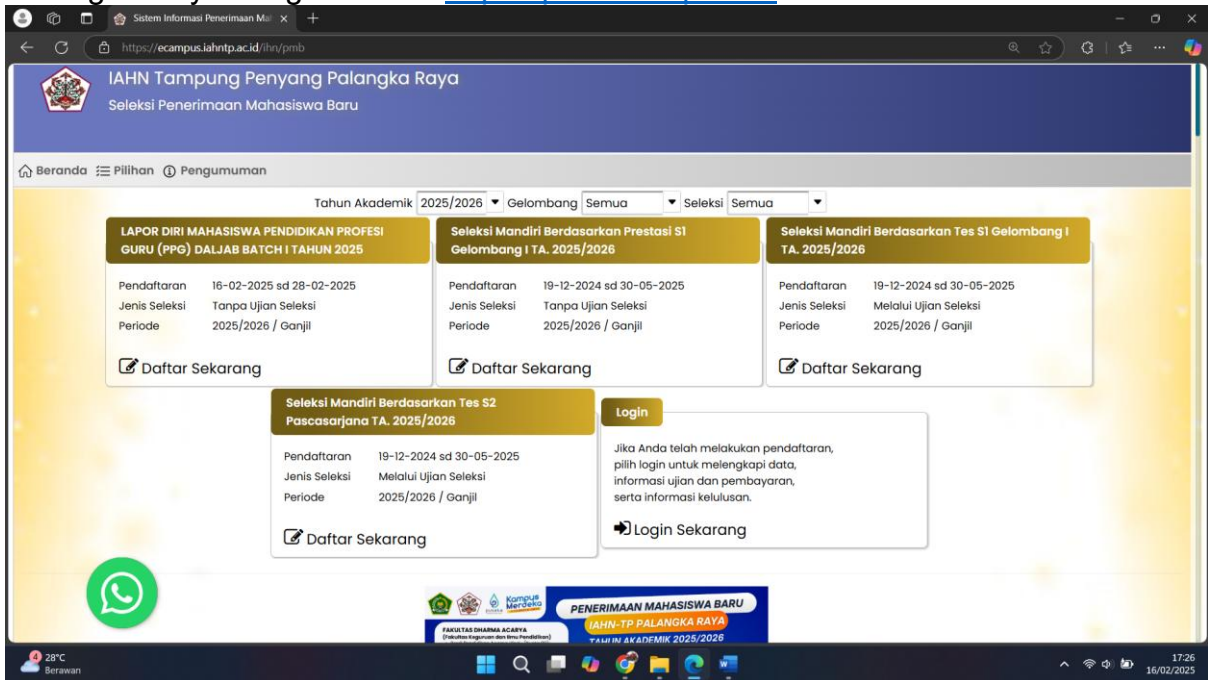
Sistem Informasi Penerimaan Ma ×

https://ecampus.iahntp.ac.id/ihn/pmb

IAHN Tampung Penyang Palangka Raya
Seleksi Penerimaan Mahasiswa Baru

Beranda Pilihan Pengumuman

Tahun Akademik 2025/2026 Gelombang Semua Seleksi Semua

LAPOR DIRI MAHASISWA PENDIDIKAN PROFESI GURU (PPG) DALJAB BATCH I TAHUN 2025

| | |
|---|---|
| Pendaftaran | 16-02-2025 sd 28-02-2025 |
| Jenis Seleksi | Tanpa Ujian Seleksi |
| Periode | 2025/2026 / Ganjil |

Daftar Sekarang

Seleksi Mandiri Berdasarkan Prestasi S1 Gelombang I TA. 2025/2026

| | |
|---|---|
| Pendaftaran | 19-12-2024 sd 30-05-2025 |
| Jenis Seleksi | Tanpa Ujian Seleksi |
| Periode | 2025/2026 / Ganjil |

Daftar Sekarang

Seleksi Mandiri Berdasarkan Tes S1 Gelombang I TA. 2025/2026

| | |
|---|---|
| Pendaftaran | 19-12-2024 sd 30-05-2025 |
| Jenis Seleksi | Melalui Ujian Seleksi |
| Periode | 2025/2026 / Ganjil |

Daftar Sekarang

Seleksi Mandiri Berdasarkan Tes S2 Pascasarjana TA. 2025/2026

| | |
|---|---|
| Pendaftaran | 19-12-2024 sd 30-05-2025 |
| Jenis Seleksi | Melalui Ujian Seleksi |
| Periode | 2025/2026 / Ganjil |

Daftar Sekarang

Login

Jika Anda telah melakukan pendaftaran, pilih login untuk melengkapi data, informasi ujian dan pembayaran, serta informasi kelulusan.

Login Sekarang

Kampus Merdeka
PENERIMAAN MAHASISWA BARU
IAHN-TP PALANGKA RAYA
TAHUN AKADEMIK 2025/2026
FAKULTAS DHARMA ACARYA
(Fakultas Keguruan dan Ilmu Pendidikan)

28°C
Berawan

17:26
16/02/2025